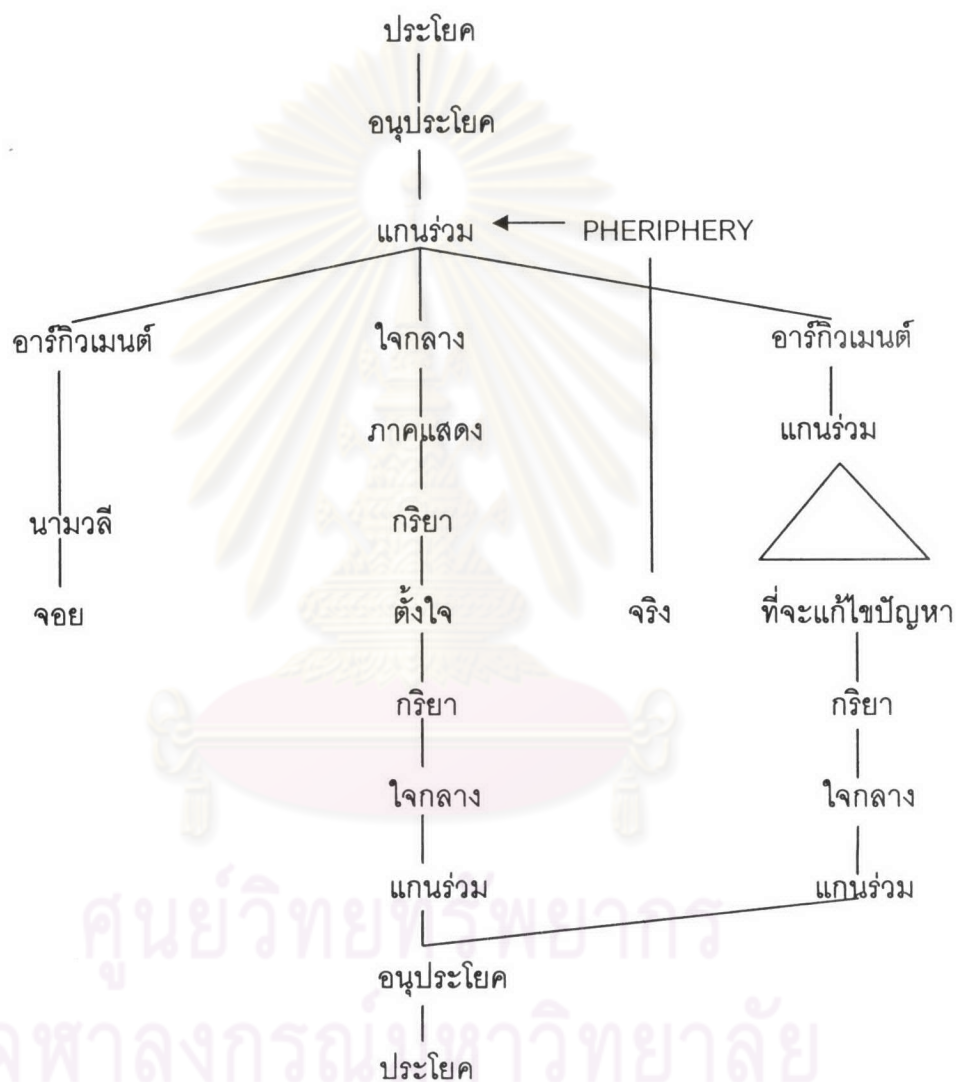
ประโยค

อนุประโยค

แกนร่วม ← PHERIPHERY

อาร์กิวเมนต์

ใจกลาง

อาร์กิวเมนต์

ภาคแสดง

แกนร่วม

นามวลี

กริยา

จอย

ตั้งใจ

จริง

ที่จะแก้ไขปัญหา

กริยา

กริยา

ใจกลาง

ใจกลาง

แกนร่วม

แกนร่วม

อนุประโยค

ประโยค

ศูนย์วิทยทรัพยากร
จุฬาลงกรณ์มหาวิทยาลัย